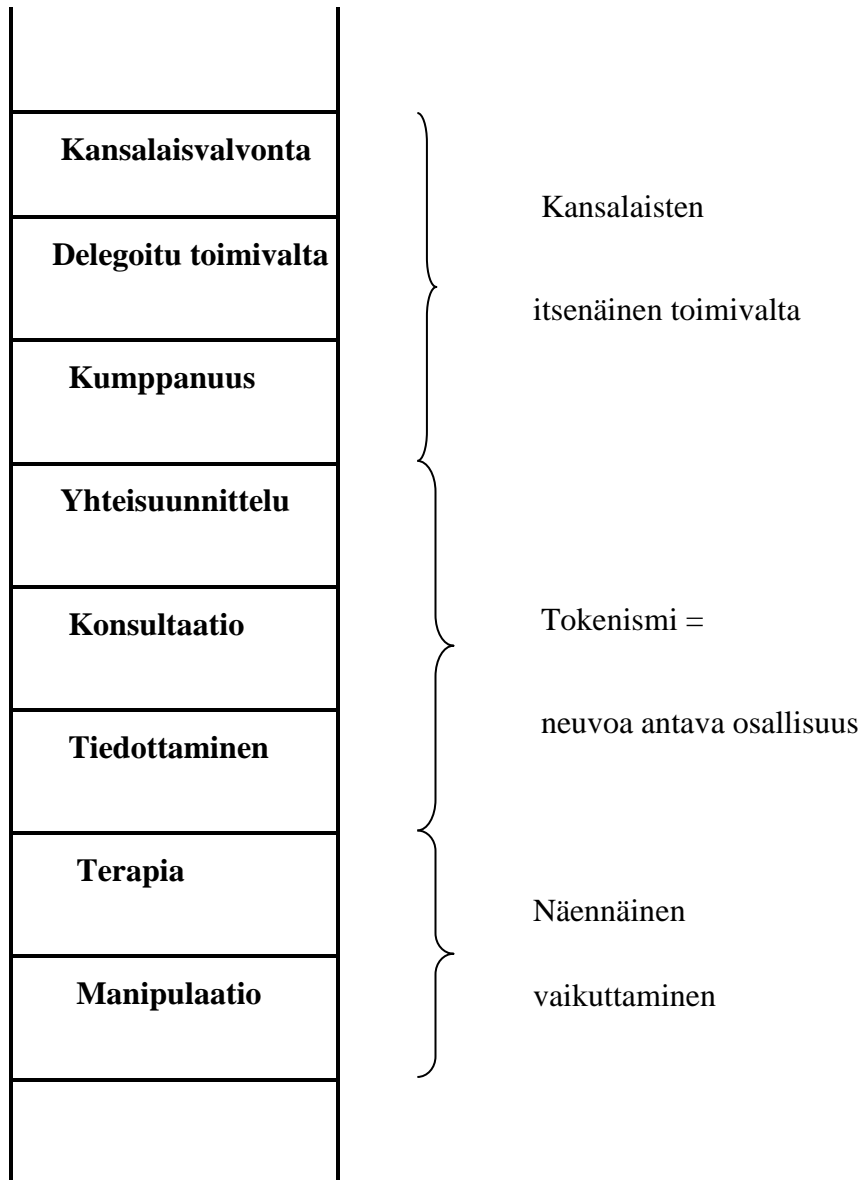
Kansalaisvalvonta

Delegoitu toimivalta

Kumppanuus

Yhteisuunnittelu

Konsultaatio

Tiedottaminen

Terapia

Manipulaatio

Kansalaisten

itsenäinen toimivalta

Tokenismi =

neuvoa antava osallisuus

Näennäinen

vaikuttaminen